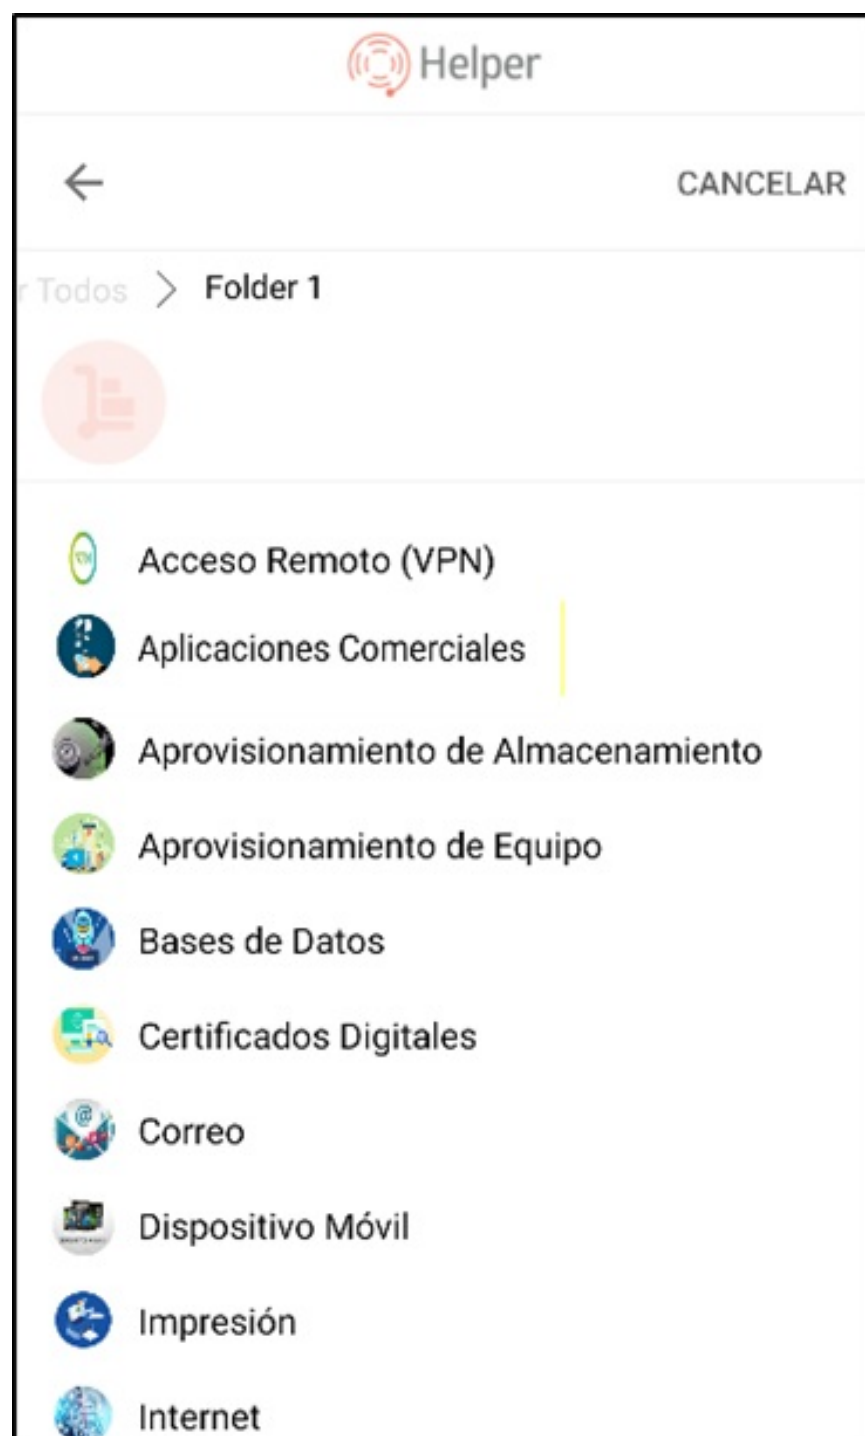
Helper

←

CANCELAR

r Todos > Folder 1

Acceso Remoto (VPN)

Aplicaciones Comerciales

Aprovisionamiento de Almacenamiento

Aprovisionamiento de Equipo

Bases de Datos

Certificados Digitales

Correo

Dispositivo Móvil

Impresión

Internet